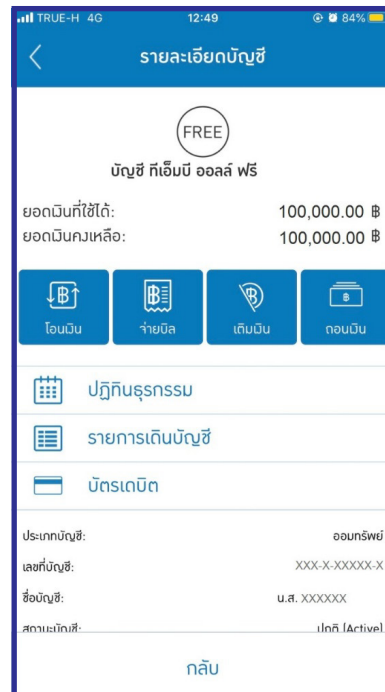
TRUE-H 4G 12:49 84%

<

รายละเอียดบัญชี

FREE

บัญชี ทีเอ็มบี ออลล์ ฟรี

ยอดเงินที่ใช้ได้: 100,000.00 ฿

ยอดเงินคงเหลือ: 100,000.00 ฿

โอนเงิน

จ่ายบิล

เติมเงิน

ถอนเงิน

ปฏิทินธุรกรรม

รายการเดินบัญชี

บัตรเดบิต

ประเภทบัญชี: ออมทรัพย์

เลขที่บัญชี: XXX-X-XXXXX-X

ชื่อบัญชี: น.ส. XXXXXX

สถานะบัญชี: ปกติ (Active)

กลับ